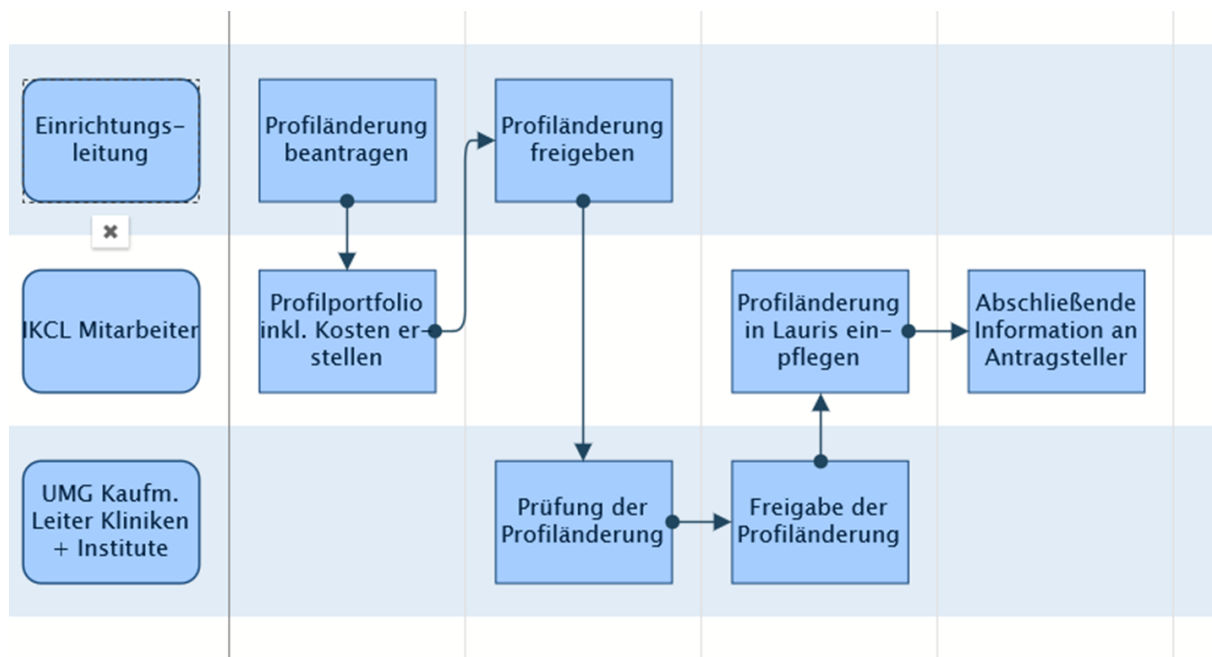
Einrichtungs-leitung

✖

IKCL Mitarbeiter

UMG Kaufm. Leiter Kliniken + Institute

Profiländerung beantragen

Profilportfolio inkl. Kosten erstellen

Profiländerung freigeben

Prüfung der Profiländerung

Freigabe der Profiländerung

Profiländerung in Lauris einpflegen

Abschließende Information an Antragsteller